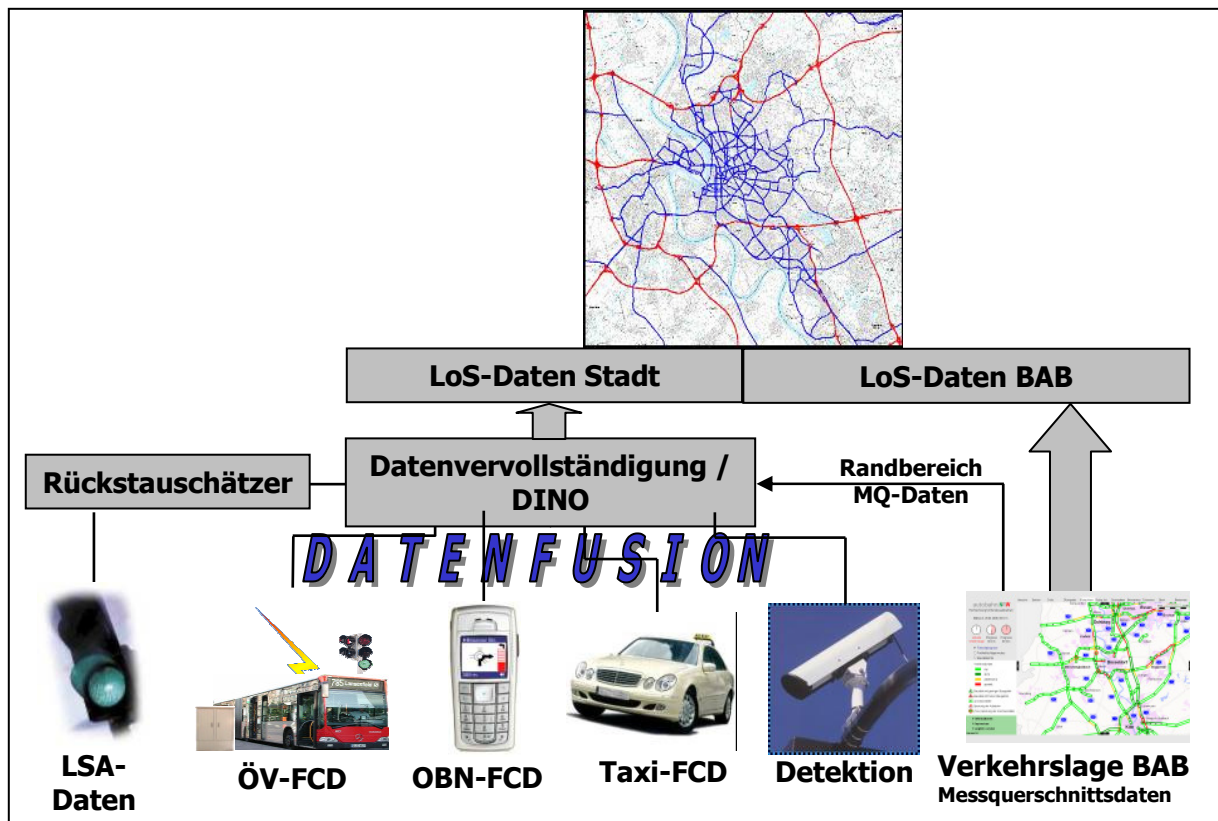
LoS-Daten Stadt

LoS-Daten BAB

Rückstauschätzer

Datenvervollständigung / DINO

Randbereich MQ-Daten

DATENFUSION

LSA-Daten

ÖV-FCD

OBN-FCD

Taxi-FCD

Detektion

Verkehrslage BAB
Messquerschnittsdaten